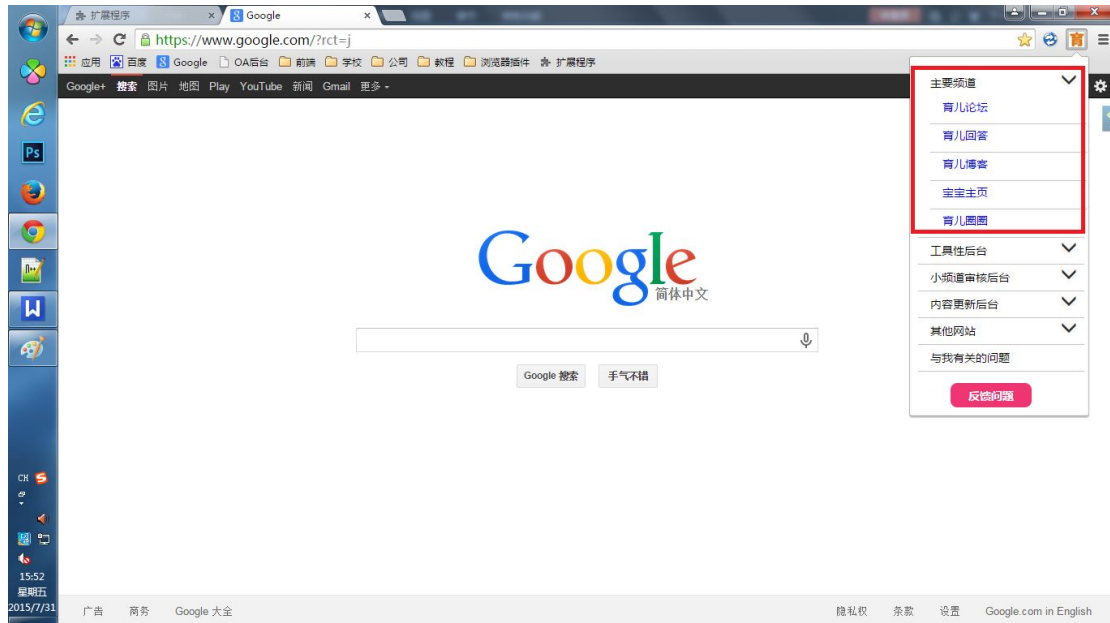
扩展程序 ×
Google ×

https://www.google.com/?rct=j

应用 百度 Google OA后台 前端 学校 公司 教程 浏览器插件 扩展程序

Google+ 搜索 图片 地图 Play YouTube 新闻 Gmail 更多 ▾

主要频道
育儿论坛
育儿回答
育儿博客
宝宝主页
育儿圈圈
工具性后台
小频道审核后台
内容更新后台
其他网站
与我有关的问题
反馈问题

Google
简体中文

Google 搜索
手气不错

CH
15:52
星期五
2015/7/31

广告 商务 Google 大全

隐私权 条款 设置 Google.com in English